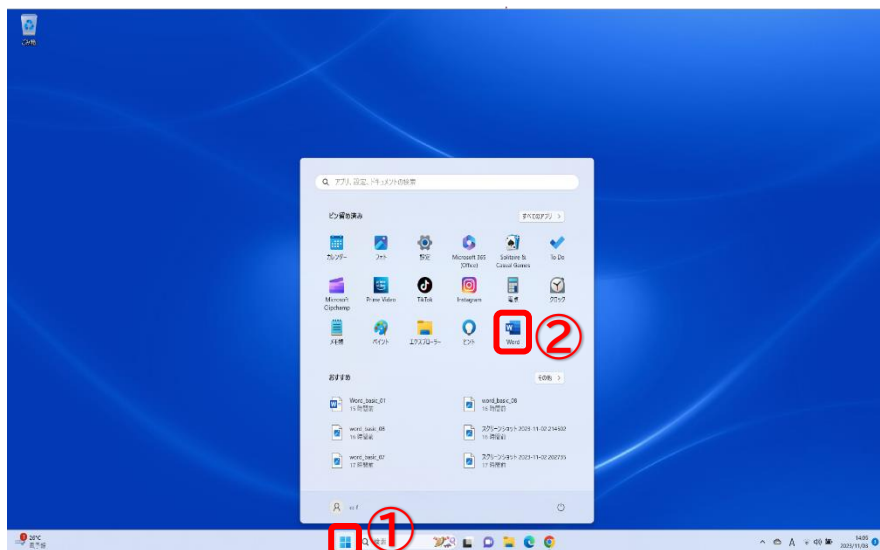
ごみ箱

アプリ、設定、ドキュメントの検索

ピン留め済み

すべてのアプリ >

カレンダー

フォト

設定

Microsoft 365 (Office)

Solitaire & Casual Games

To Do

Microsoft Clipchamp

Prime Video

TikTok

Instagram

電卓

クロック

メモ帳

ペイント

エクスプローラー

ヒント

Word

②

おすすめ

その他 >

Word_basic_01
15 時間前

word_basic_08
16 時間前

word_basic_05
16 時間前

スクリーンショット 2023-11-02 214602
16 時間前

word_basic_07
17 時間前

スクリーンショット 2023-11-02 202735
17 時間前

①

26°C
晴れ

検索

14:05
2023/11/03